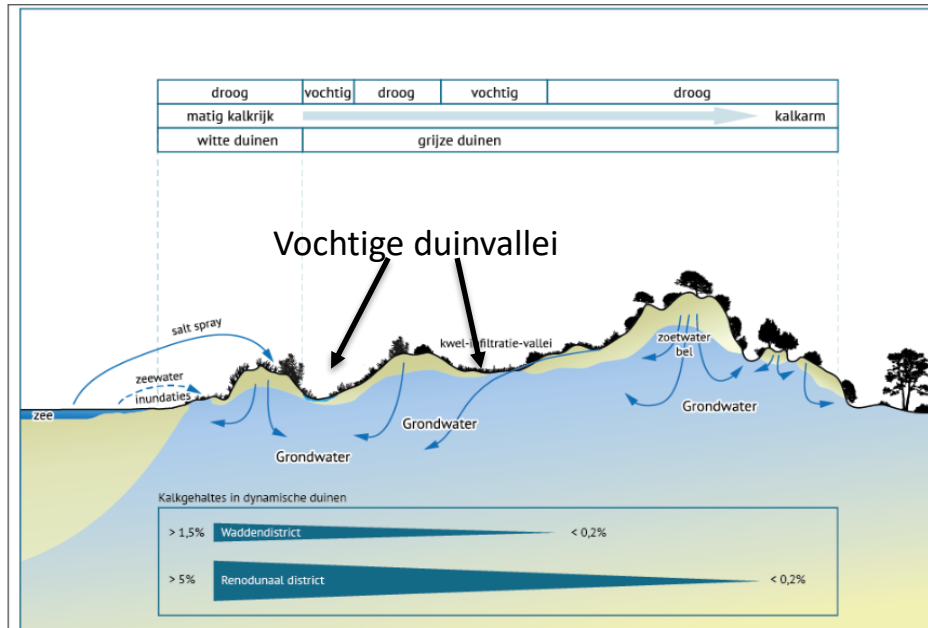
| droog | vochtig | droog | vochtig | droog |
|---|---|---|---|---|
| matig kalkrijk | | | | kalkarm |
| witte duinen | grijze duinen | | | |

Vochtige duinvallei

salt spray

zeewater inundaties

zee

kwel-infiltratie-vallei

zoetwater bel

Grondwater

Grondwater

Grondwater

Kalkgehaltes in dynamische duinen

> 1,5% Waddendistrict < 0,2%

> 5% Renodunaal district < 0,2%